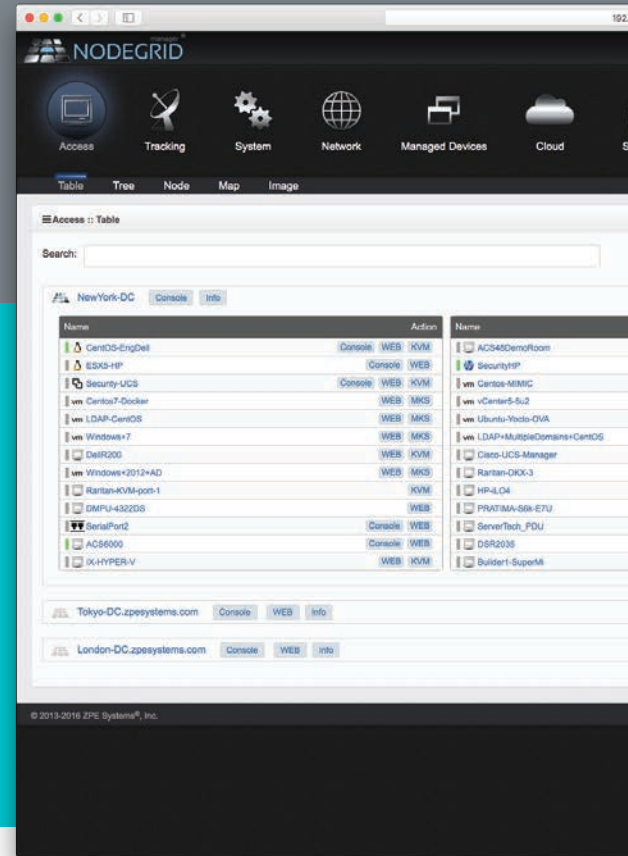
192.

manager
NODEGRID

Access
Tracking
System
Network
Managed Devices
Cloud
S

Table
Tree
Node
Map
Image

Access :: Table

Search:

NewYork-DC Console Info

| Name | Action |
|---|---|
| CentOS-ErigDell | Console WEB KVM |
| ESXS-HP | Console WEB |
| Security-UCS | Console WEB KVM |
| vm Centos7-Docker | WEB MKS |
| vm LDAP-CentOS | WEB MKS |
| vm Windows+7 | WEB MKS |
| DellR200 | WEB KVM |
| vm Windows+2012+AD | WEB MKS |
| Raritan-KVM-port-1 | KVM |
| DMPU-4322DS | WEB |
| SerialPort2 | Console WEB |
| ACS6000 | Console WEB |
| IX-HYPER-V | WEB KVM |

| Name |
|---|
| ACS48DemoRoom |
| SecurityHP |
| vm Centos-MIMIC |
| vm vCenter5-5u2 |
| vm Ubuntu-Yocto-OVA |
| vm LDAP+MultipleDomains+CentOS |
| Cisco-UCS-Manager |
| Raritan-DKX-3 |
| HP-ILO4 |
| PRATIMA-S6k-E7U |
| ServerTech_PDU |
| DSR2035 |
| Builder1-SuperMi |

Tokyo-DC.zpesystems.com Console WEB Info

London-DC.zpesystems.com Console WEB Info

© 2013-2016 ZPE Systems®, Inc.